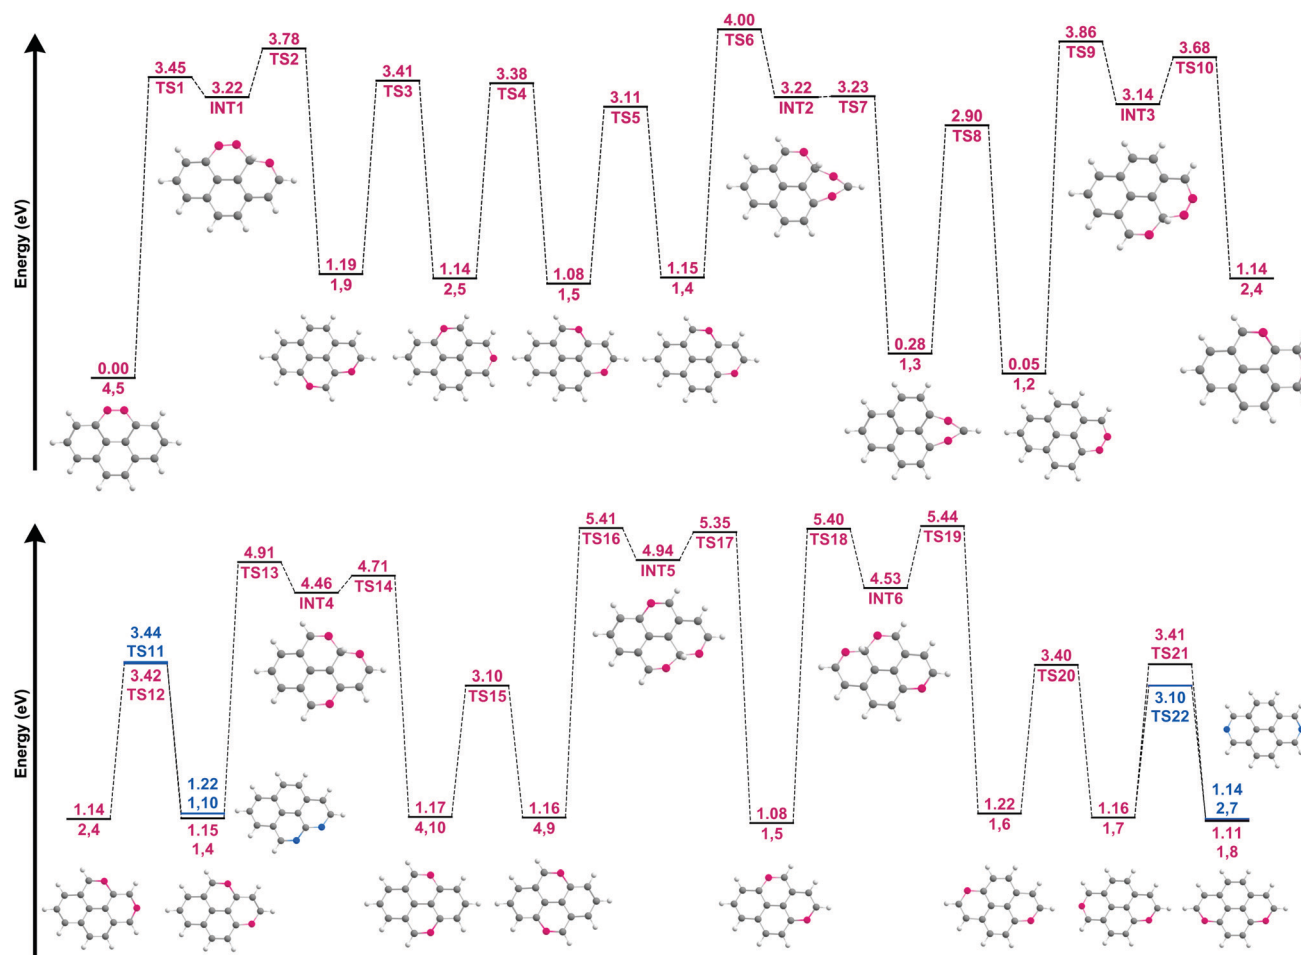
Energy (eV)

0.00
4,5

3.45
TS1

3.22
INT1

3.78
TS2

1.19
1,9

3.41
TS3

1.14
2,5

3.38
TS4

1.08
1,5

3.11
TS5

1.15
1,4

4.00
TS6

3.22
INT2

3.23
TS7

0.28
1,3

2.90
TS8

0.05
1,2

3.86
TS9

3.14
INT3

3.68
TS10

1.14
2,4

Energy (eV)

1.14
2,4

3.44
TS11

3.42
TS12

1.22
1,10

1.15
1,4

4.91
TS13

4.46
INT4

4.71
TS14

1.17
4,10

3.10
TS15

1.16
4,9

5.41
TS16

4.94
INT5

5.35
TS17

1.08
1,5

5.40
TS18

4.53
INT6

5.44
TS19

1.22
1,6

3.40
TS20

1.16
1,7

3.41
TS21

3.10
TS22

1.14
2,7

1.11
1,8